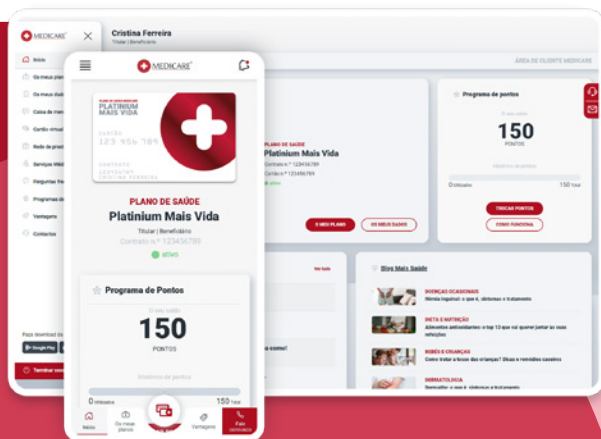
MEDICARE

Início
Os meus plan
Os meus dad
Caixa de men
Cartão virtual
Rede de pres
Serviços Méd
Perguntas fre
Programa de
Vantagens
Contactos

Faça download da
Google Play

Terminar sessão

Cristina Ferreira
Titular | Beneficiário

ÁREA DE CLIENTE MEDICARE

MEDICARE

PLATINUM MAIS VIDA
123 456 789

PLANO DE SAÚDE
Platinum Mais Vida
Titular | Beneficiário
Contrato n.º 123456789
ativo

Programa de Pontos
O seu saldo
150
PONTOS
Histórico de pontos
0 Utilizados
150 Total

Início
Os meus planos
Vantagens
Fale connosco

PLANO DE SAÚDE
Platinum Mais Vida
Contrato n.º 123456789
ativo

O MEU PLANO
OS MEUS DADOS

Programa de pontos
O seu saldo
150
PONTOS
Histórico de pontos
0 Utilizados
150 Total
TROCAR PONTOS
COMO FUNCIONA

Ver tudo

Blog Mais Saúde

DOENÇAS OCASIONAIS
Hérnia inguinal: o que é, sintomas e tratamento

DIETA E NUTRIÇÃO
Alimentos antioxidantes: o top 10 que vai querer juntar às suas refeições

BEBÉS E CRIANÇAS
Como tratar a tosse das crianças? Dicas e remédios caseiros

DERMATOLOGIA
Psoríase: o que é, sintomas e tratamento